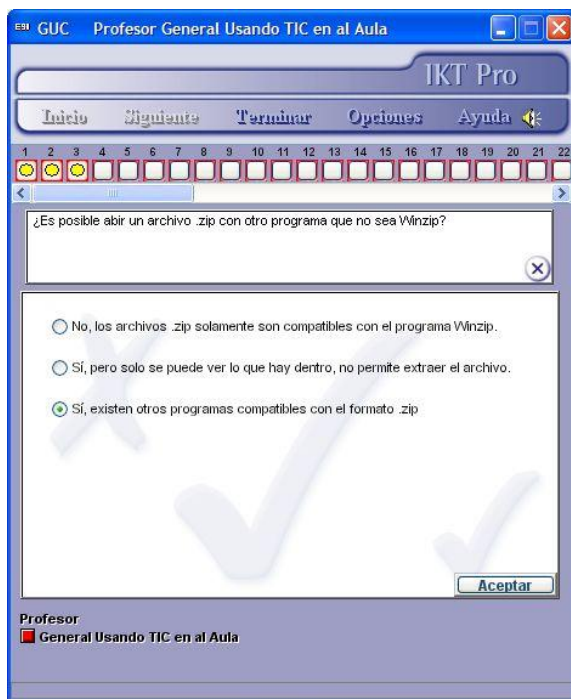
ESI GUC Profesor General Usando TIC en al Aula

IKT Pro

Inicio Siguiente Terminar Opciones Ayuda

1 2 3 4 5 6 7 8 9 10 11 12 13 14 15 16 17 18 19 20 21 22

¿Es posible abrir un archivo .zip con otro programa que no sea Winzip?

No, los archivos .zip solamente son compatibles con el programa Winzip.

Sí, pero solo se puede ver lo que hay dentro, no permite extraer el archivo.

Sí, existen otros programas compatibles con el formato .zip

Aceptar

Profesor
General Usando TIC en al Aula